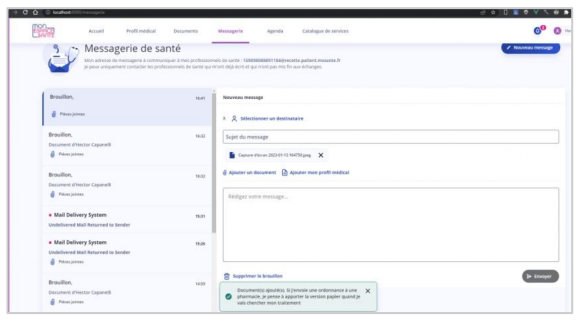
localhost:3000/messagerie

mon espace santé

Accueil Profil médical Documents Messagerie Agenda Catalogue de services

Messagerie de santé

Mon adresse de messagerie à communiquer à mes professionnels de santé : 1200000000011

Je peux uniquement contacter les professionnels de santé qui m'ont déjà écrit et qui n'ont pas mis fin aux échanges.

Nouveau message

Brouillon, 16:41
Pièces jointes

Brouillon, 16:32
Document d'Hector Capanelli
Pièces jointes

Brouillon, 16:32
Document d'Hector Capanelli
Pièces jointes

Mail Delivery System 16:31
Undelivered Mail Returned to Sender

Mail Delivery System 15:06
Undelivered Mail Returned to Sender
Pièces jointes

Brouillon, 14:59
Document d'Hector Capanelli
Pièces jointes

Nouveau message

Sélectionner un destinataire

Sujet du message

Capture d'écran 2023-01-12 164759.jpeg

Ajouter un document Ajouter mon profil médical

Rédigez votre message...

Supprimer le brouillon

Document(s) ajouté(s). Si j'envoie une ordonnance à une pharmacie, je pense à apporter la version papier quand je vais chercher mon traitement

Envoyer